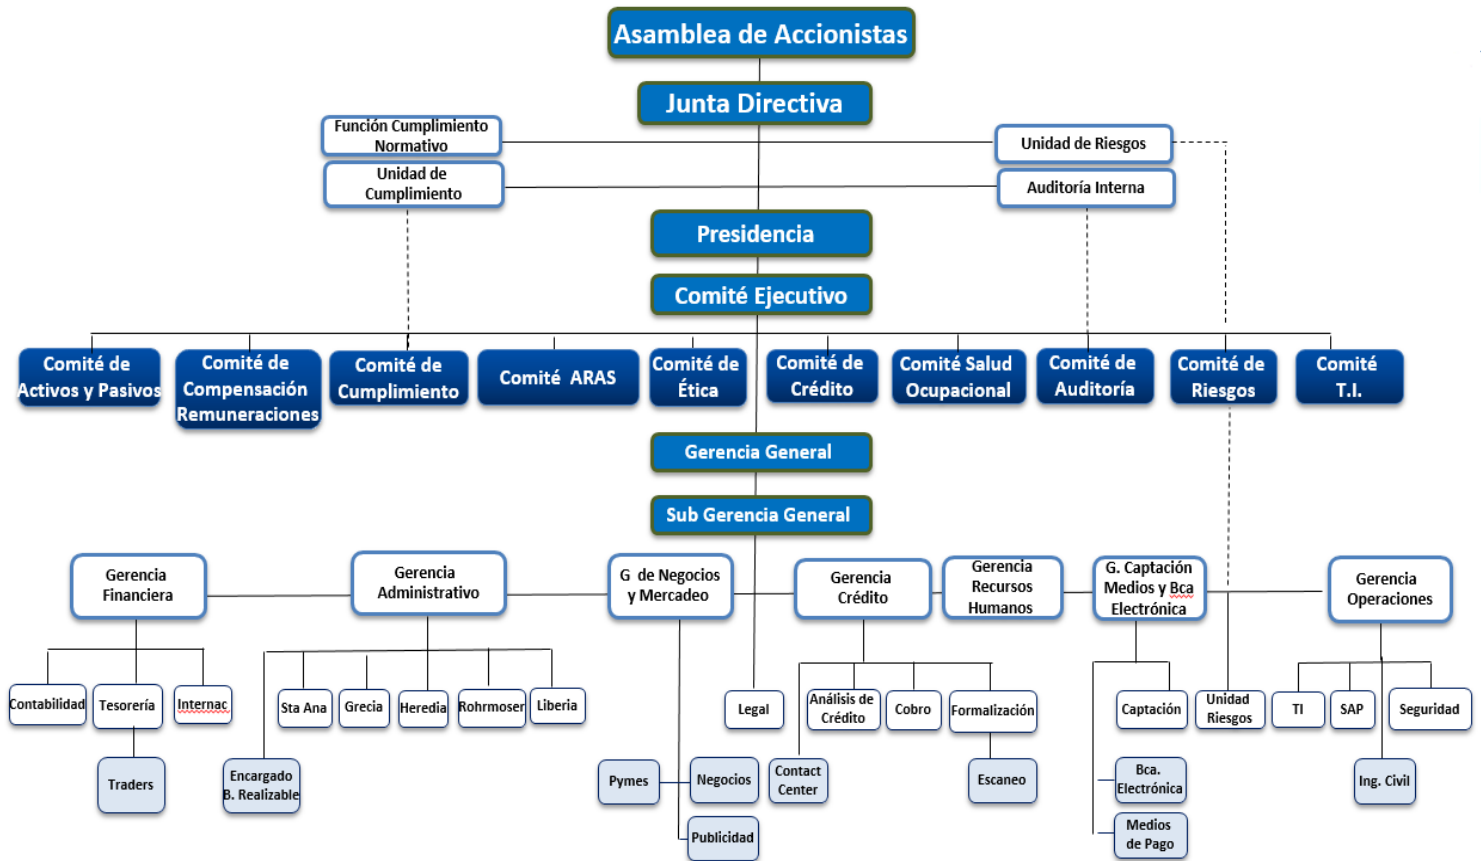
Asamblea de Accionistas

Junta Directiva

Función Cumplimiento Normativo

Unidad de Cumplimiento

Unidad de Riesgos

Auditoría Interna

Presidencia

Comité Ejecutivo

Comité de Activos y Pasivos

Comité de Compensación Remuneraciones

Comité de Cumplimiento

Comité ARAS

Comité de Ética

Comité de Crédito

Comité Salud Ocupacional

Comité de Auditoría

Comité de Riesgos

Comité T.I.

Gerencia General

Sub Gerencia General

Gerencia Financiera

Gerencia Administrativo

G de Negocios y Mercadeo

Gerencia Crédito

Gerencia Recursos Humanos

G. Captación Medios y Bca Electrónica

Gerencia Operaciones

Contabilidad

Tesorería

Internac

Traders

Sta Ana

Grecia

Heredia

Rohrmoser

Liberia

Encargado B. Realizable

Pymes

Negocios

Publicidad

Legal

Contact Center

Análisis de Crédito

Cobro

Formalización

Escaneo

Captación

Bca. Electrónica

Medios de Pago

Unidad Riesgos

TI

SAP

Seguridad

Ing. Civil